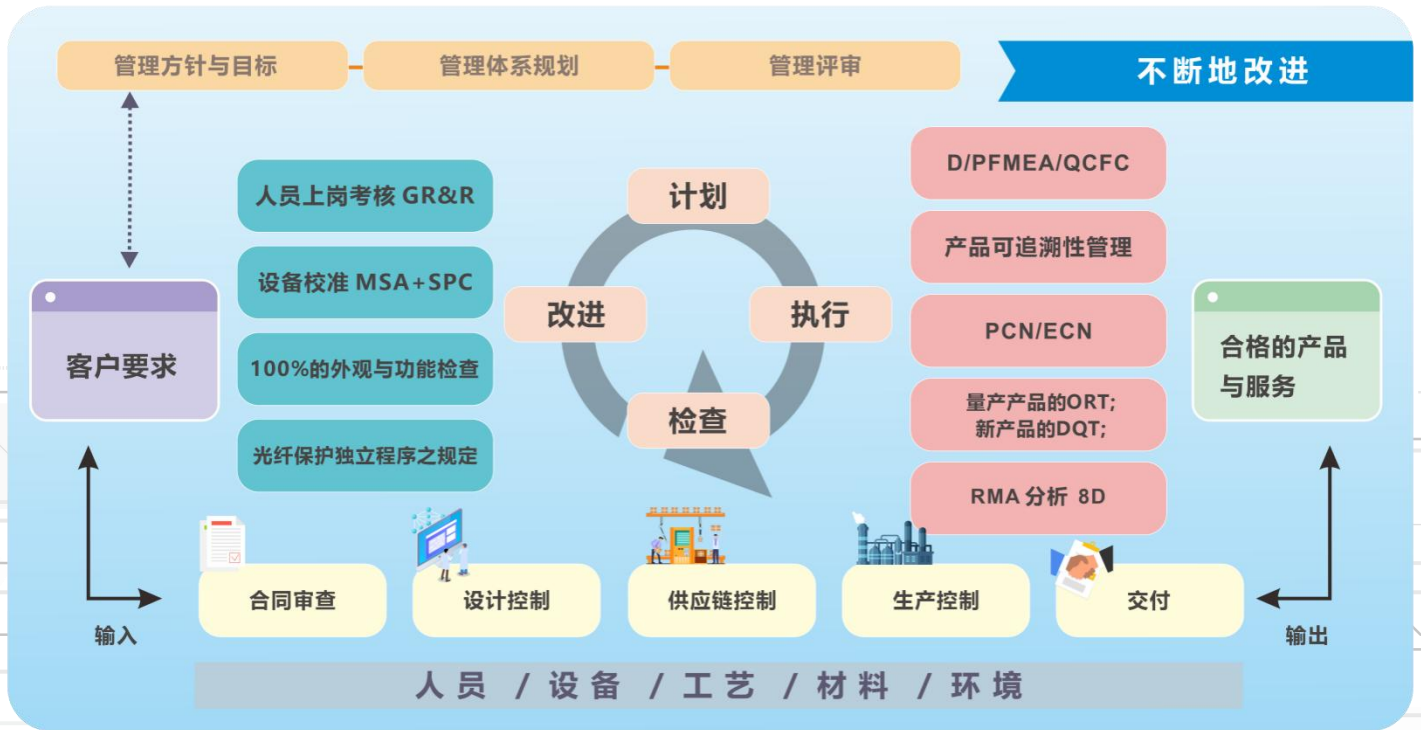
管理方针与目标

管理体系规划

管理评审

不断地改进

客户要求

人员上岗考核 GR&R

设备校准 MSA+SPC

100%的外观与功能检查

光纤保护独立程序之规定

计划

改进

执行

检查

D/PFMEA/QCFC

产品可追溯性管理

PCN/ECN

量产产品的ORT;
新产品的DQT;

RMA 分析 8D

合格的产品与服务

合同审查

设计控制

供应链控制

生产控制

交付

输入

输出

人员 / 设备 / 工艺 / 材料 / 环境